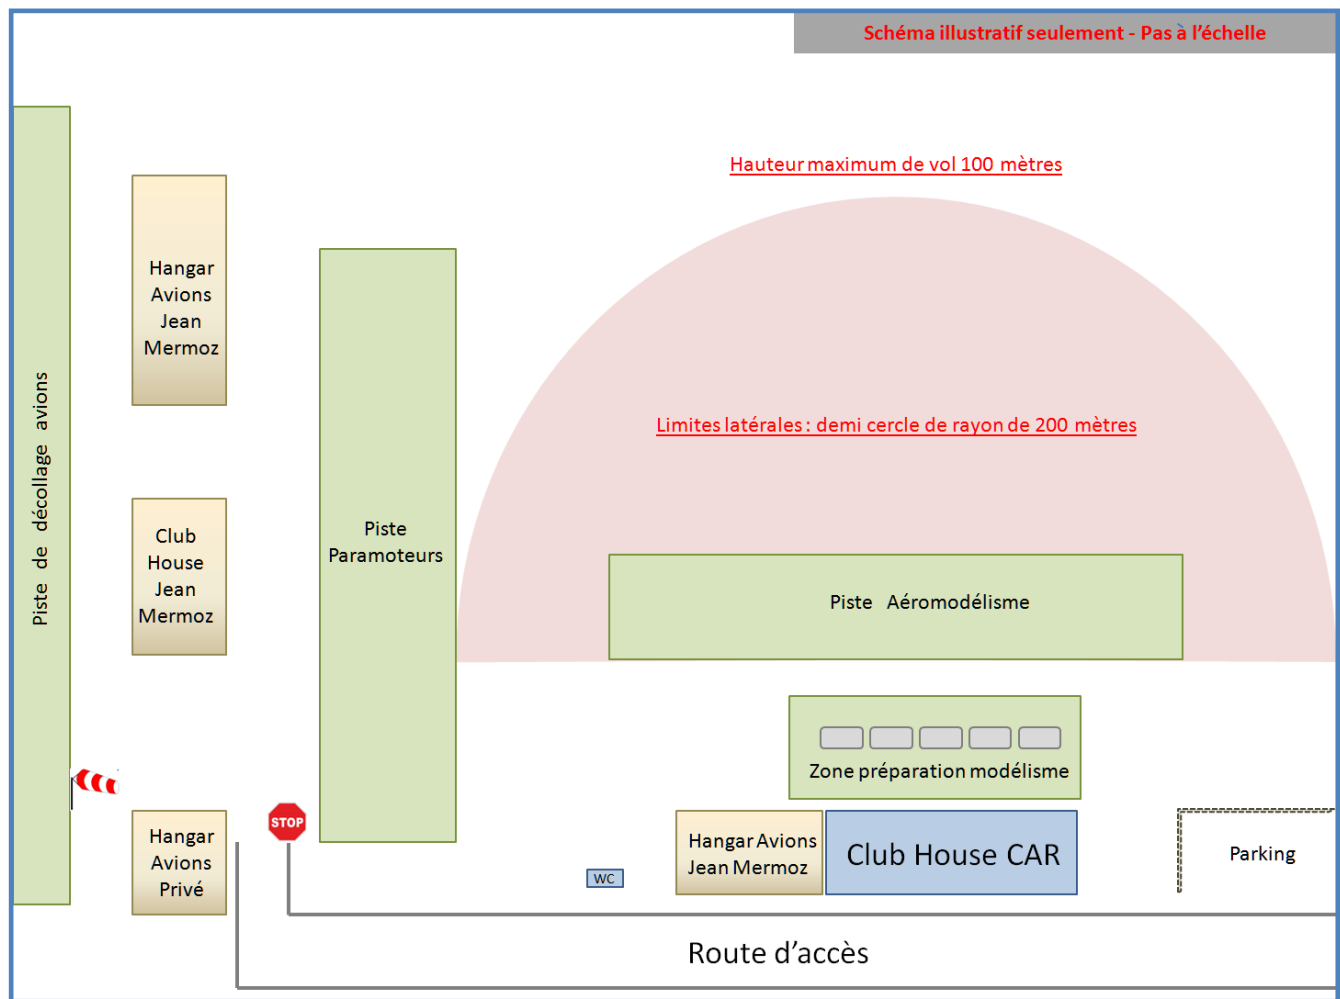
Schéma illustratif seulement - Pas à l'échelle

Hauteur maximum de vol 100 mètres

Limites latérales : demi cercle de rayon de 200 mètres

Piste de décollage avions

Hangar Avions Jean Mermoz

Club House Jean Mermoz

Piste Paramoteurs

Piste Aéromodélisme

Zone préparation modélisme

Hangar Avions Privé

STOP

WC

Hangar Avions Jean Mermoz

Club House CAR

Parking

Route d'accès